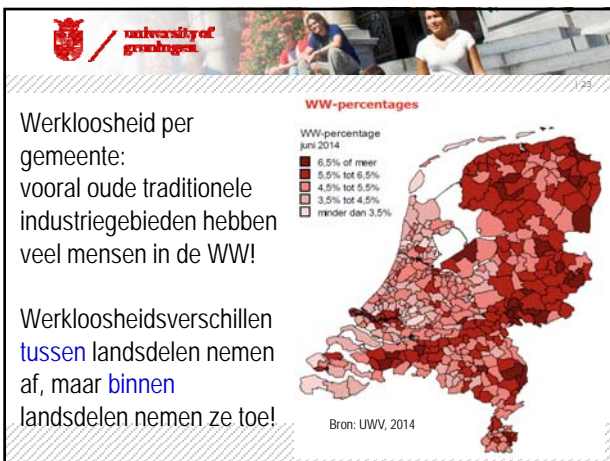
university of groningen

23

Werkloosheid per gemeente: vooral oude traditionele industriegebieden hebben veel mensen in de WW!

Werkloosheidsverschillen tussen landsdelen nemen af, maar binnen landsdelen nemen ze toe!

WW-percentages

WW-percentage juni 2014

6,5% of meer
5,5% tot 6,5%
4,5% tot 5,5%
3,5% tot 4,5%
minder dan 3,5%

Bron: UWV, 2014